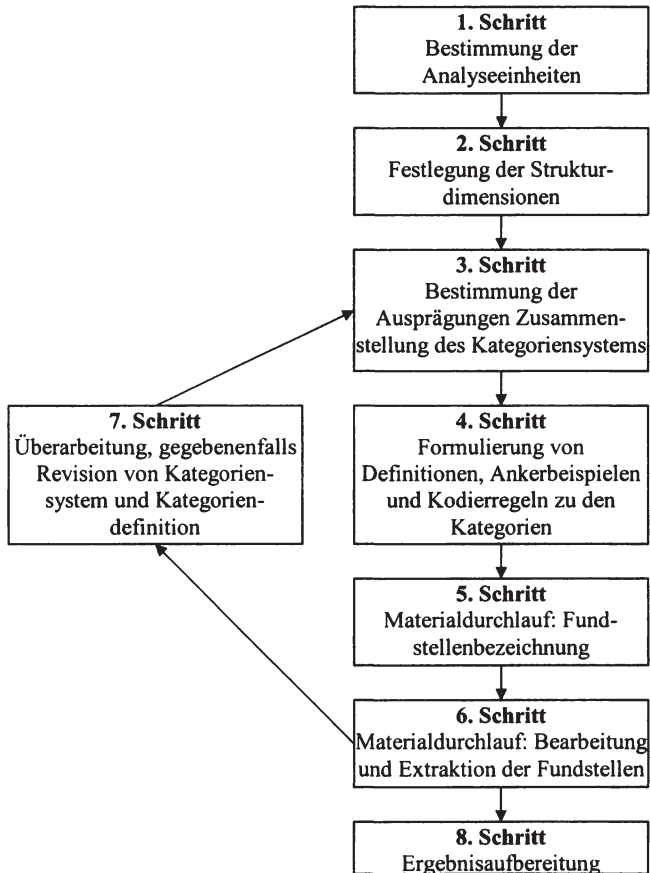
**1. Schritt**
Bestimmung der Analyseeinheiten

**2. Schritt**
Festlegung der Strukturdimensionen

**3. Schritt**
Bestimmung der Ausprägungen Zusammenstellung des Kategoriensystems

**4. Schritt**
Formulierung von Definitionen, Ankerbeispielen und Kodierregeln zu den Kategorien

**5. Schritt**
Materialdurchlauf: Fundstellenbezeichnung

**6. Schritt**
Materialdurchlauf: Bearbeitung und Extraktion der Fundstellen

**7. Schritt**
Überarbeitung, gegebenenfalls Revision von Kategoriensystem und Kategoriendefinition

**8. Schritt**
Ergebnisaufbereitung